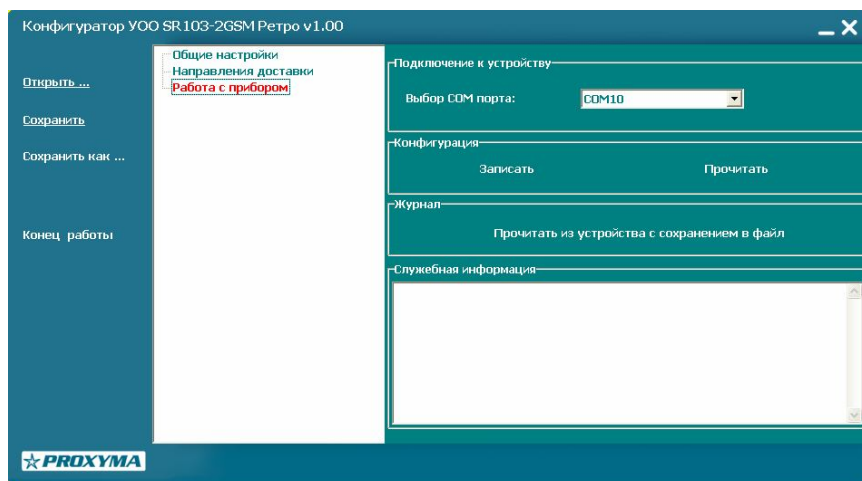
Конфигуратор УОО SR103-2GSM Ретро v1.00

Открыть ...

Сохранить

Сохранить как ...

Конец работы

Общие настройки
Направления доставки
Работа с прибором

Подключение к устройству

Выбор COM порта: COM10

Конфигурация

Записать

Прочитать

Журнал

Прочитать из устройства с сохранением в файл

Служебная информация

PROXYMA